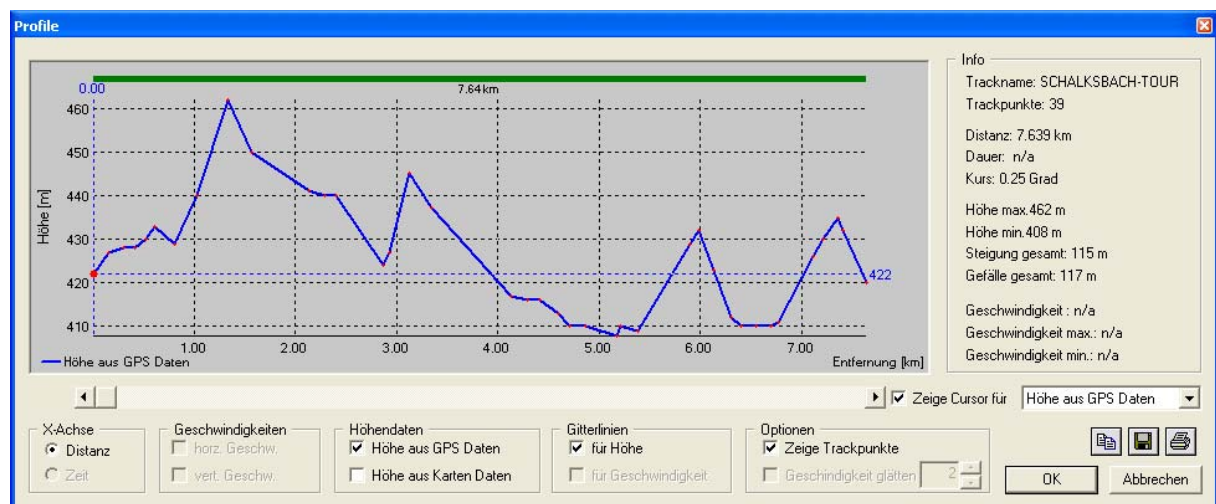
Profile

0.00
7.64 km
460
450
440
430
420
410
Höhe [m]
422
1.00
2.00
3.00
4.00
5.00
6.00
7.00
Höhe aus GPS Daten
Entfernung [km]

Info
Trackname: SCHALKSBACH-TOUR
Trackpunkte: 39

Distanz: 7.639 km
Dauer: n/a
Kurs: 0.25 Grad

Höhe max.462 m
Höhe min.408 m
Steigung gesamt: 115 m
Gefälle gesamt: 117 m

Geschwindigkeit : n/a
Geschwindigkeit max.: n/a
Geschwindigkeit min.: n/a

Zeige Cursor für
Höhe aus GPS Daten

X-Achse
Distanz
Zeit

Geschwindigkeiten
horz. Geschw.
vert. Geschw.

Höhendaten
Höhe aus GPS Daten
Höhe aus Karten Daten

Gitterlinien
für Höhe
für Geschwindigkeit

Optionen
Zeige Trackpunkte
Geschindigkeit glätten 2

OK
Abbrechen